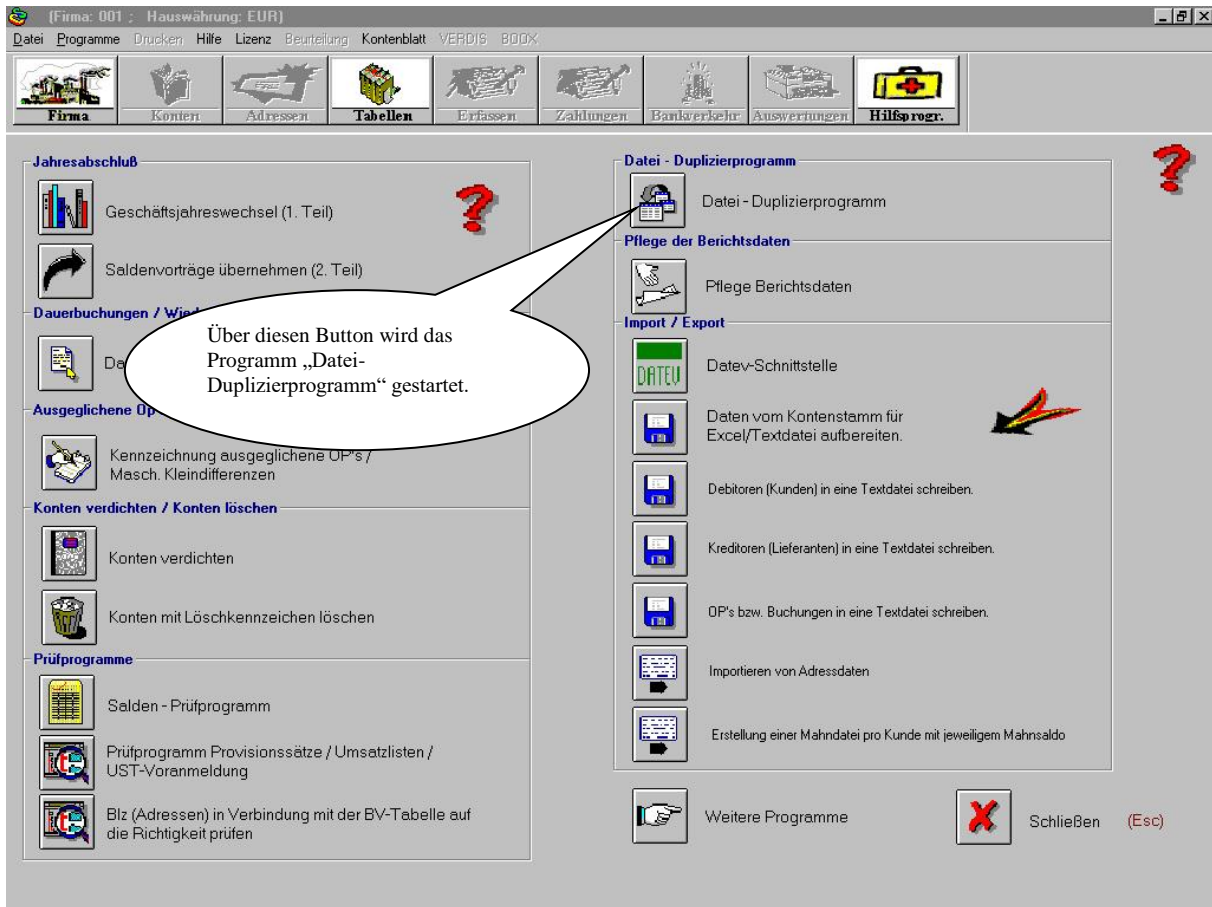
(Firma: 001 ; Hauswährung: EUR)

Datei Programme Drucken Hilfe Lizenz Beurteilung Kontenblatt VERDIS BOOX

Firma Konten Adressen Tabellen Erfassen Zahlungen Bankverkehr Auswertungen Hilfsprogr.

Jahresabschluß

Geschäftsjahreswechsel (1. Teil)

Saldenvorträge übernehmen (2. Teil)

Dauerbuchungen / Wie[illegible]

Da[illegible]

Über diesen Button wird das Programm „Datei-Duplizierprogramm“ gestartet.

Ausgeglichene OP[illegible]

Kennzeichnung ausgeglichene OP's / Masch. Kleindifferenzen

Konten verdichten / Konten löschen

Konten verdichten

Konten mit Löschkennzeichen löschen

Prüfprogramme

Salden - Prüfprogramm

Prüfprogramm Provisionssätze / Umsatzlisten / UST-Voranmeldung

Blz (Adressen) in Verbindung mit der BV-Tabelle auf die Richtigkeit prüfen

Datei - Duplizierprogramm

Datei - Duplizierprogramm

Pflege der Berichtsdaten

Pflege Berichtsdaten

Import / Export

DATEV

Datev-Schnittstelle

Daten vom Kontenstamm für Excel/Textdatei aufbereiten.

Debitoren (Kunden) in eine Textdatei schreiben.

Kreditoren (Lieferanten) in eine Textdatei schreiben.

OP's bzw. Buchungen in eine Textdatei schreiben.

Importieren von Adressdaten

Erstellung einer Mahndatei pro Kunde mit jeweiligem Mahnsaldo

Weitere Programme

Schließen (Esc)